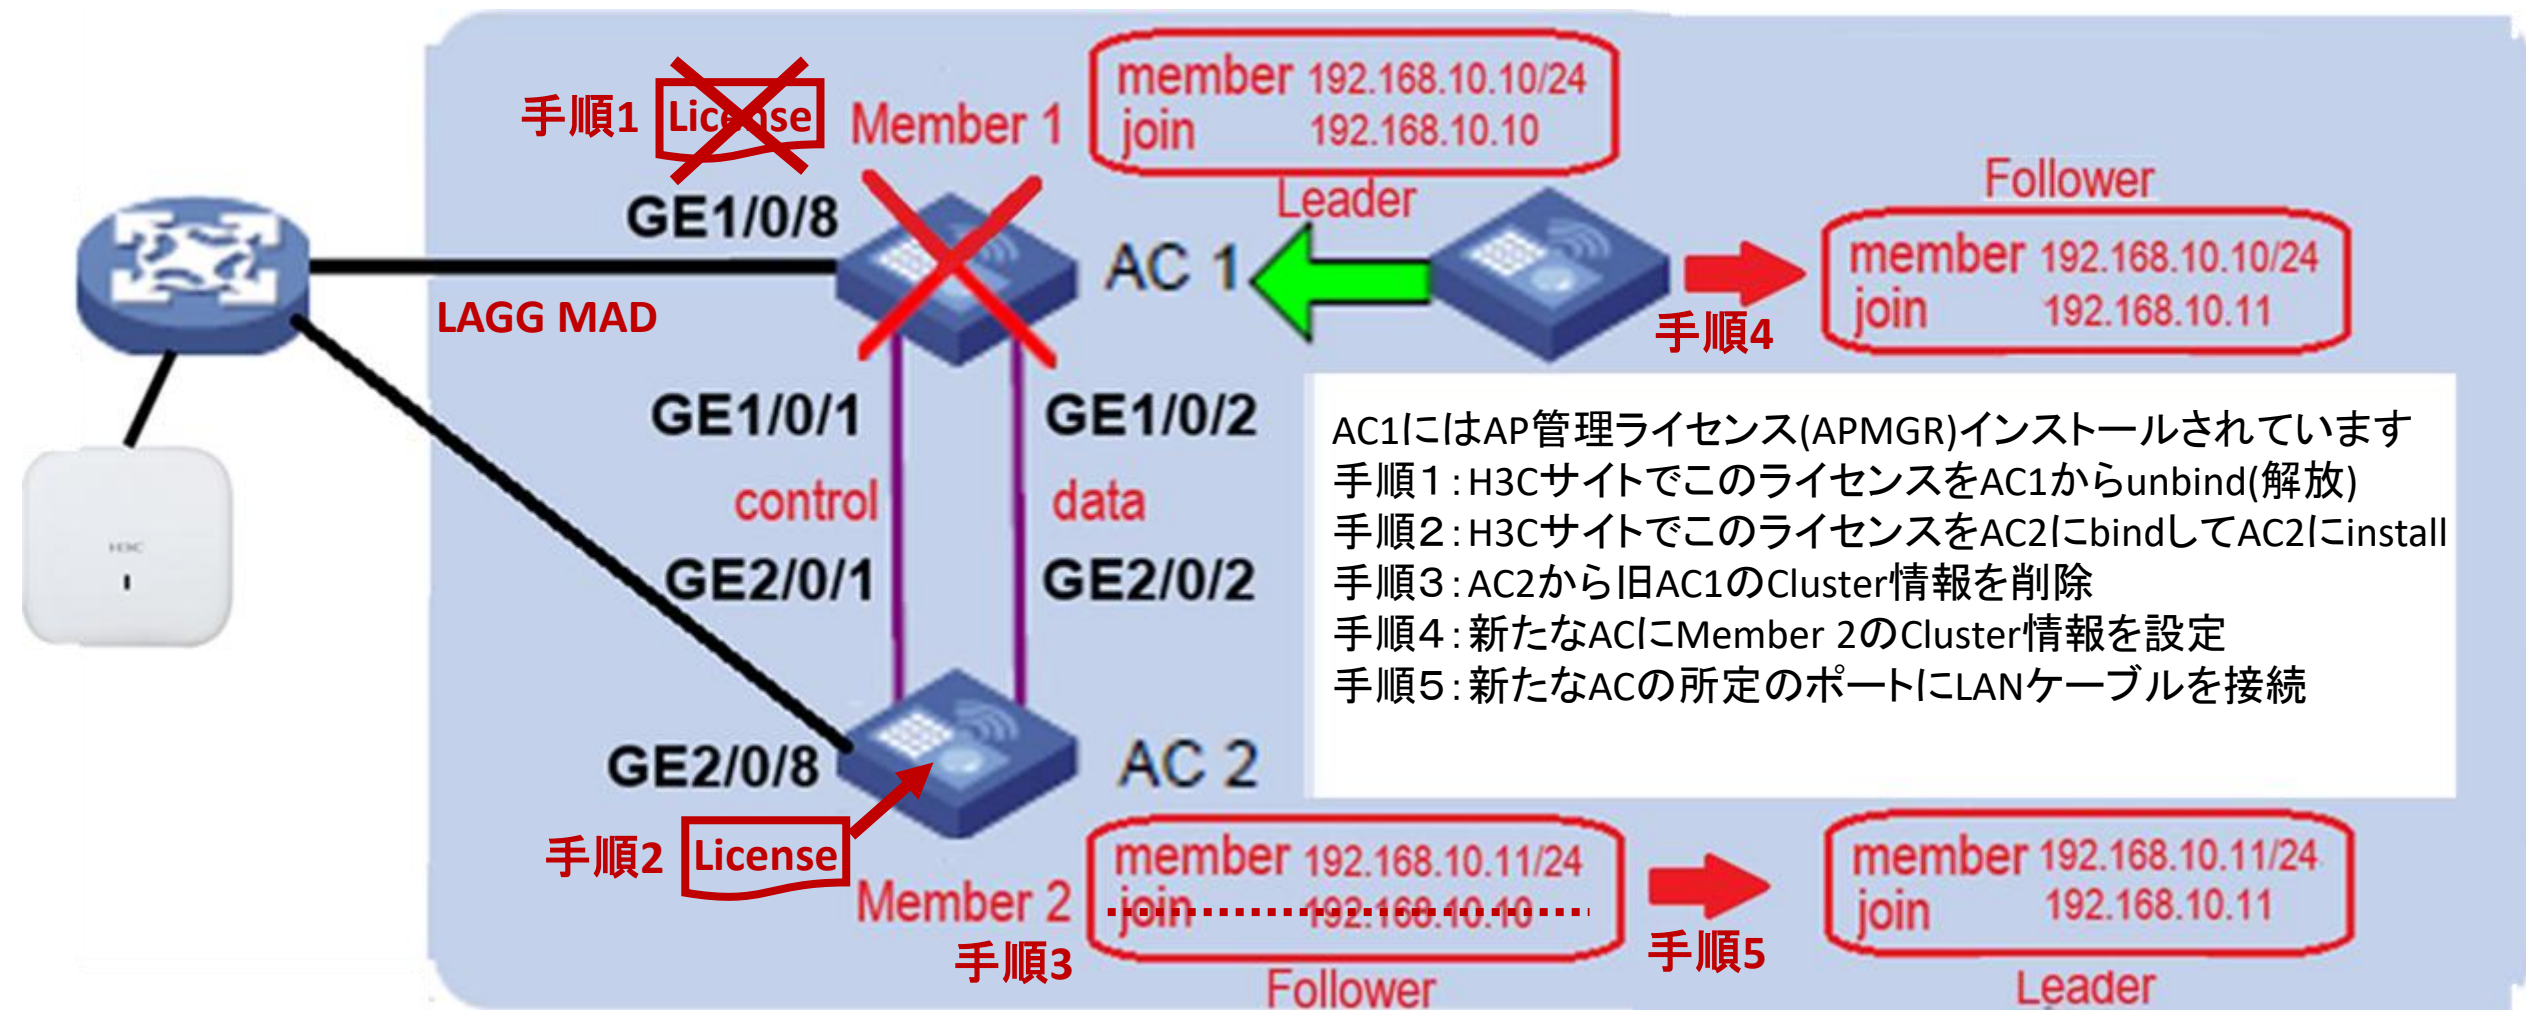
手順1 License Member 1
member 192.168.10.10/24
join 192.168.10.10
Leader
Follower
GE1/0/8
AC 1
member 192.168.10.10/24
join 192.168.10.11
LAGG MAD
手順4
GE1/0/1
GE1/0/2
control
data
GE2/0/1
GE2/0/2
H3C
AC1にはAP管理ライセンス(APMGR)インストールされています
手順1：H3CサイトでこのライセンスをAC1からunbind(解放)
手順2：H3CサイトでこのライセンスをAC2にbindしてAC2にinstall
手順3：AC2から旧AC1のCluster情報を削除
手順4：新たなACにMember 2のCluster情報を設定
手順5：新たなACの所定のポートにLANケーブルを接続
GE2/0/8
AC 2
手順2 License
Member 2
member 192.168.10.11/24
join 192.168.10.10
member 192.168.10.11/24
join 192.168.10.11
手順3
手順5
Follower
Leader